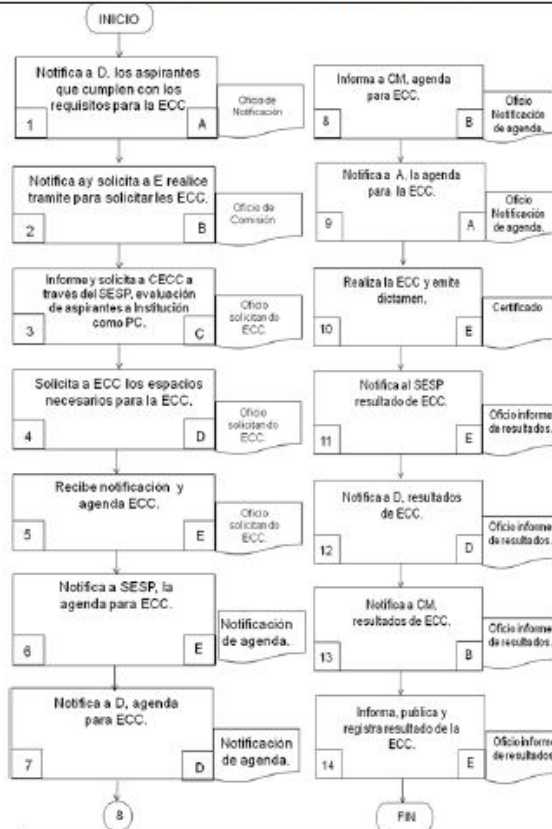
INICIO

Notifica a D. los aspirantes que cumplen con los requisitos para la ECC
1
A
Oficio de Notificación

Notifica ay solicita a E realice tramite para solicitar les ECC.
2
B
Oficio de Comisión

Informe y solicita a CECC a través del SESP, evaluación de aspirantes a Institución como PC.
3
C
Oficio solicitando ECC.

Solicita a ECC los espacios necesarios para la ECC.
4
D
Oficio solicitando ECC.

Recibe notificación y agenda ECC.
5
E
Oficio solicitando ECC.

Notifica a SESP, la agenda para ECC.
6
E
Notificación de agenda.

Notifica a D, agenda para ECC.
7
D
Notificación de agenda.

8

Informa a CM, agenda para ECC.
8
B
Oficio Notificación de agenda.

Notifica a A. la agenda para la ECC.
9
A
Oficio Notificación de agenda.

Realiza la ECC y emite dictamen.
10
E
Certificado

Notifica al SESP resultado de ECC.
11
E
Oficio informe de resultados.

Notifica a D, resultados de ECC.
12
D
Oficio informe de resultados.

Notifica a CM, resultados de ECC.
13
B
Oficio informe de resultados.

Informa, publica y registra resultado de la ECC.
14
E
Oficio informe de resultados

FIN